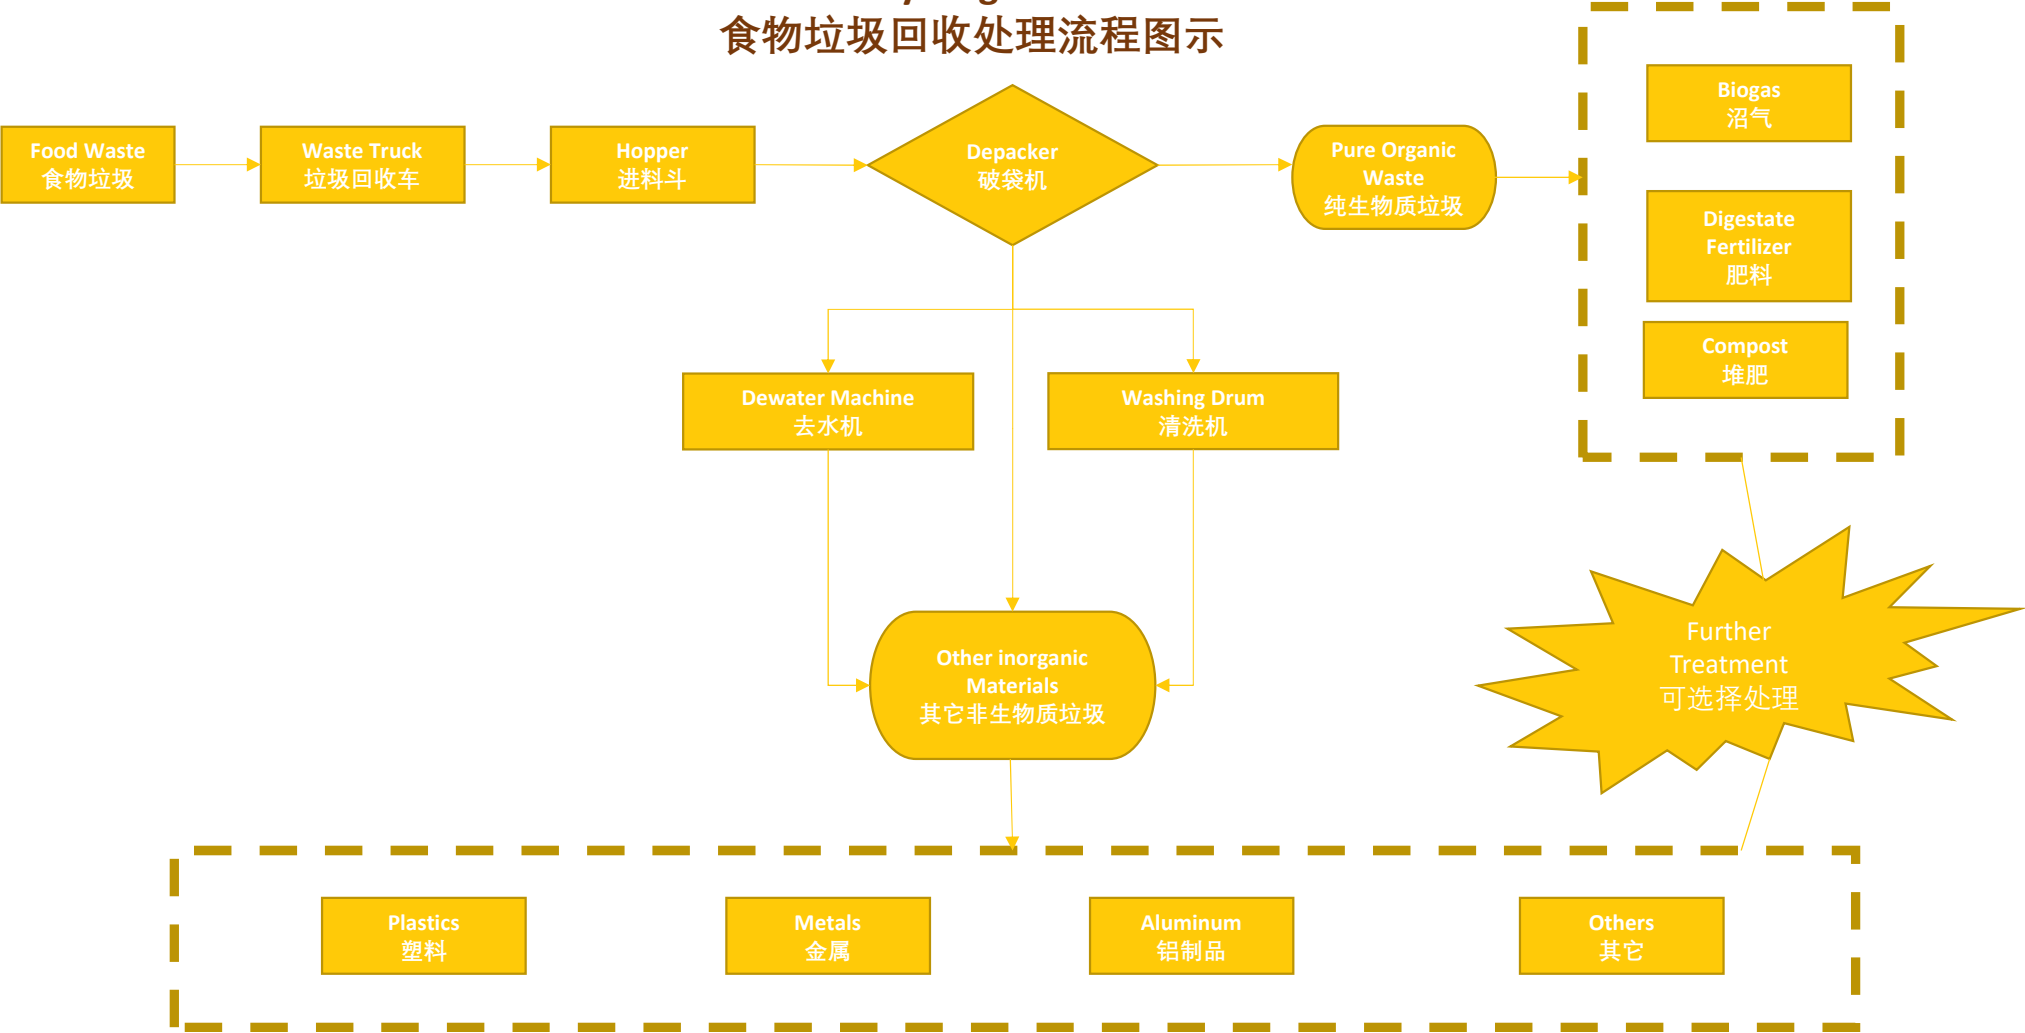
食物垃圾回收处理流程图示

Food Waste
食物垃圾

Waste Truck
垃圾回收车

Hopper
进料斗

Depacker
破袋机

Pure Organic Waste
纯生物质垃圾

Biogas
沼气

Digestate Fertilizer
肥料

Compost
堆肥

Dewater Machine
去水机

Washing Drum
清洗机

Further Treatment
可选择处理

Other inorganic Materials
其它非生物质垃圾

Plastics
塑料

Metals
金属

Aluminum
铝制品

Others
其它